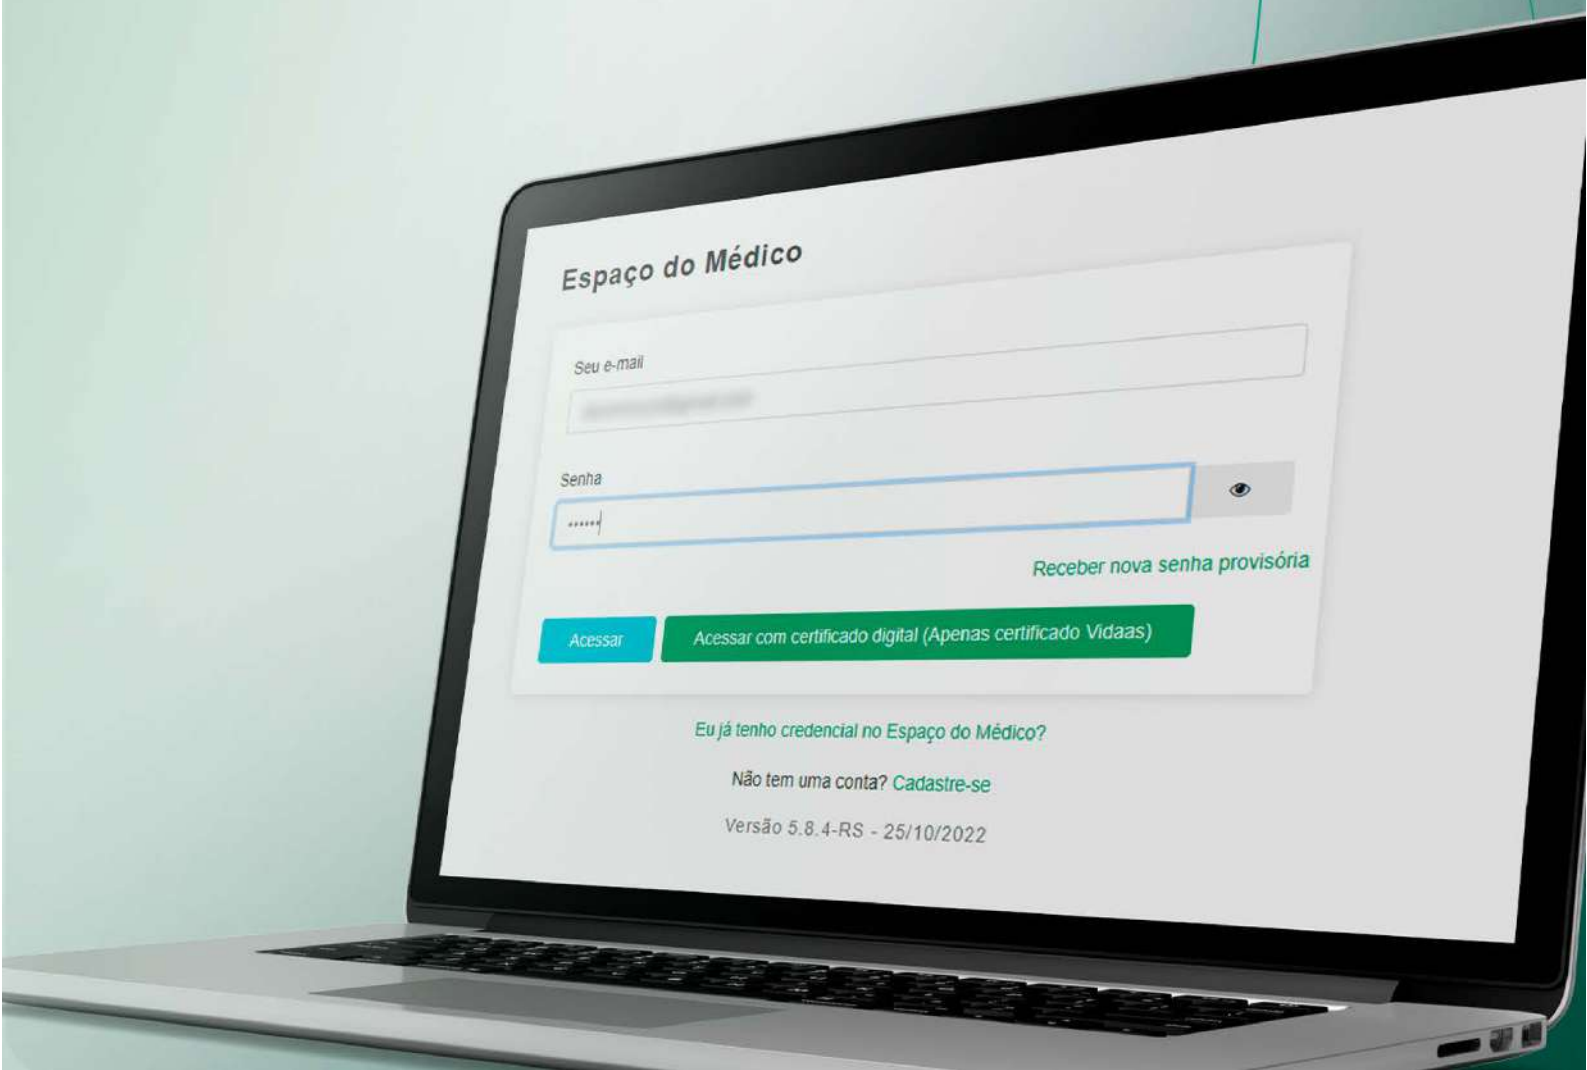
Espaço do Médico

Seu e-mail

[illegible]

Senha

••••••

Receber nova senha provisória

Acessar

Acessar com certificado digital (Apenas certificado Vidaas)

Eu já tenho credencial no Espaço do Médico?

Não tem uma conta? Cadastre-se

Versão 5.8.4-RS - 25/10/2022